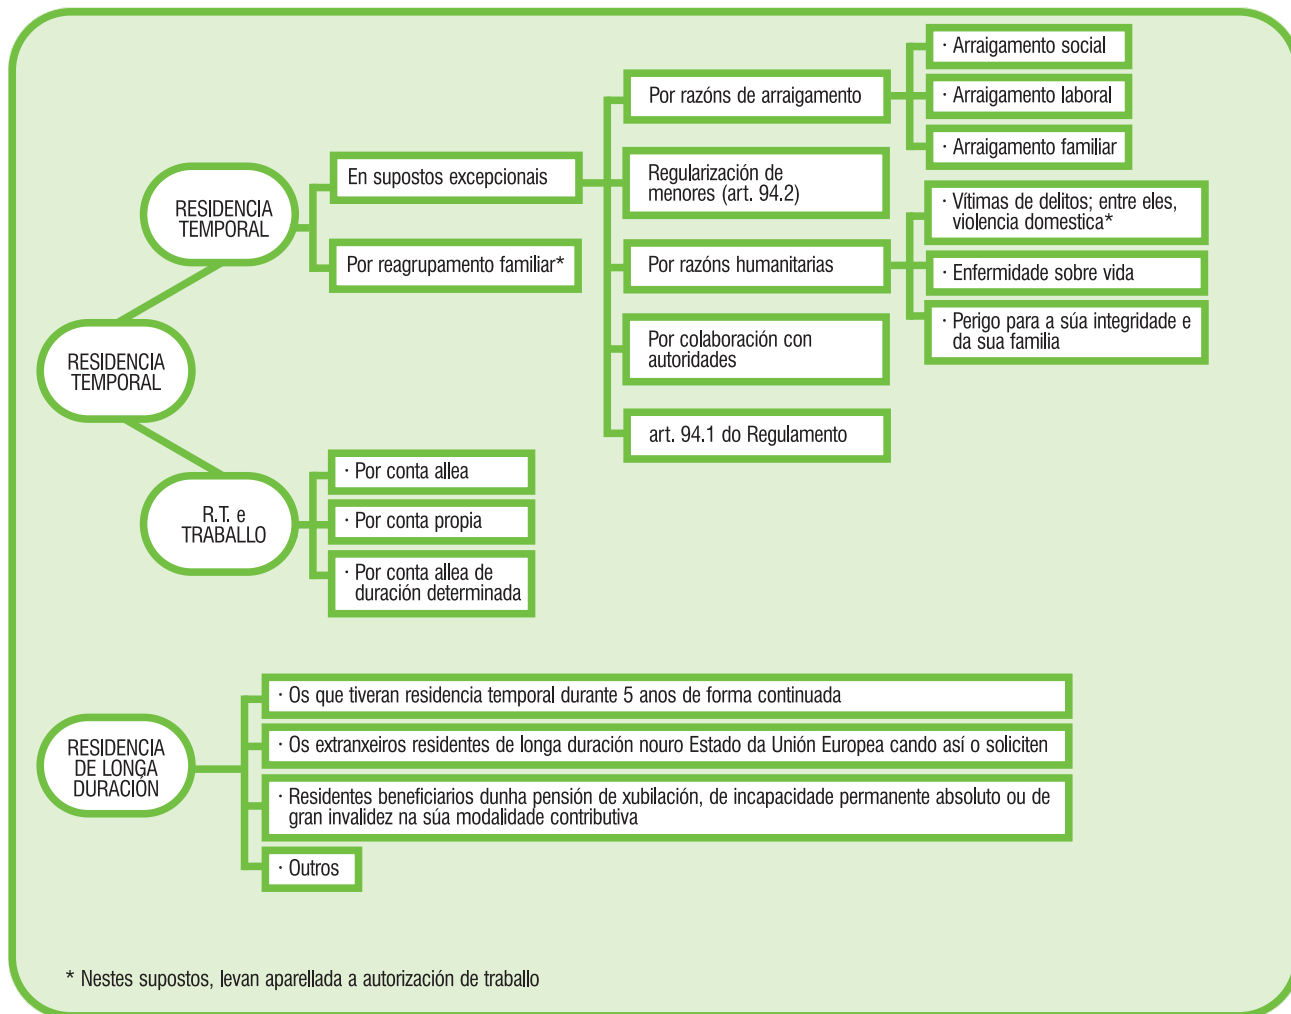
RESIDENCIA TEMPORAL

RESIDENCIA TEMPORAL

En supostos excepcionais

Por razóns de arraigamento

· Arraigamento social

· Arraigamento laboral

· Arraigamento familiar

Regularización de menores (art. 94.2)

Por razóns humanitarias

· Vítimas de delitos; entre eles, violencia domestica*

· Enfermidade sobre vida

· Perigo para a súa integridade e da sua familia

Por colaboración con autoridades

art. 94.1 do Regulamento

Por reagrupamento familiar*

R.T. e TRABALLO

· Por conta allea

· Por conta propia

· Por conta allea de duración determinada

RESIDENCIA DE LONGA DURACIÓN

· Os que tiveran residencia temporal durante 5 anos de forma continuada

· Os extranxeiros residentes de longa duración nouro Estado da Unión Europea cando así o soliciten

· Residentes beneficiarios dunha pensión de xubilación, de incapacidade permanente absoluto ou de gran invalidez na súa modalidade contributiva

· Outros

* Nestes supostos, levan aparellada a autorización de traballo